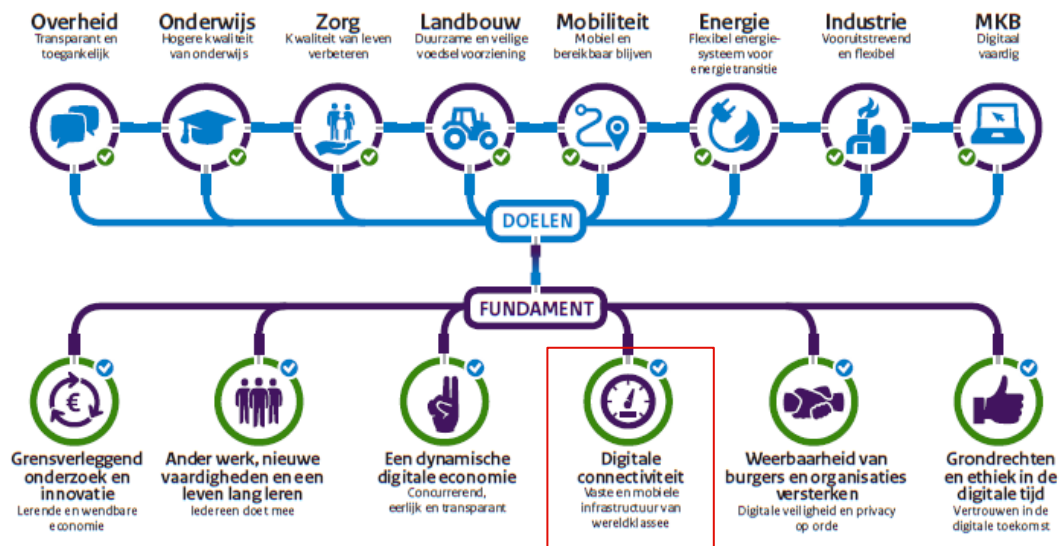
Overheid
Transparant en toegankelijk

Onderwijs
Hogere kwaliteit van onderwijs

Zorg
Kwaliteit van leven verbeteren

Landbouw
Duurzame en veilige voedselvoorziening

Mobiliteit
Mobiel en bereikbaar blijven

Energie
Flexibel energiesysteem voor energietransitie

Industrie
Vooruitstrevend en flexibel

MKB
Digitaal vaardig

DOELEN

FUNDAMENT

Grensverleggend onderzoek en innovatie
Lerende en wendbare economie

Ander werk, nieuwe vaardigheden en een leven lang leren
Iedereen doet mee

Een dynamische digitale economie
Concurrerend, eerlijk en transparant

Digitale connectiviteit
Vaste en mobiele infrastructuur van wereldklasse

Weerbaarheid van burgers en organisaties versterken
Digitale veiligheid en privacy op orde

Grondrechten en ethiek in de digitale tijd
Vertrouwen in de digitale toekomst